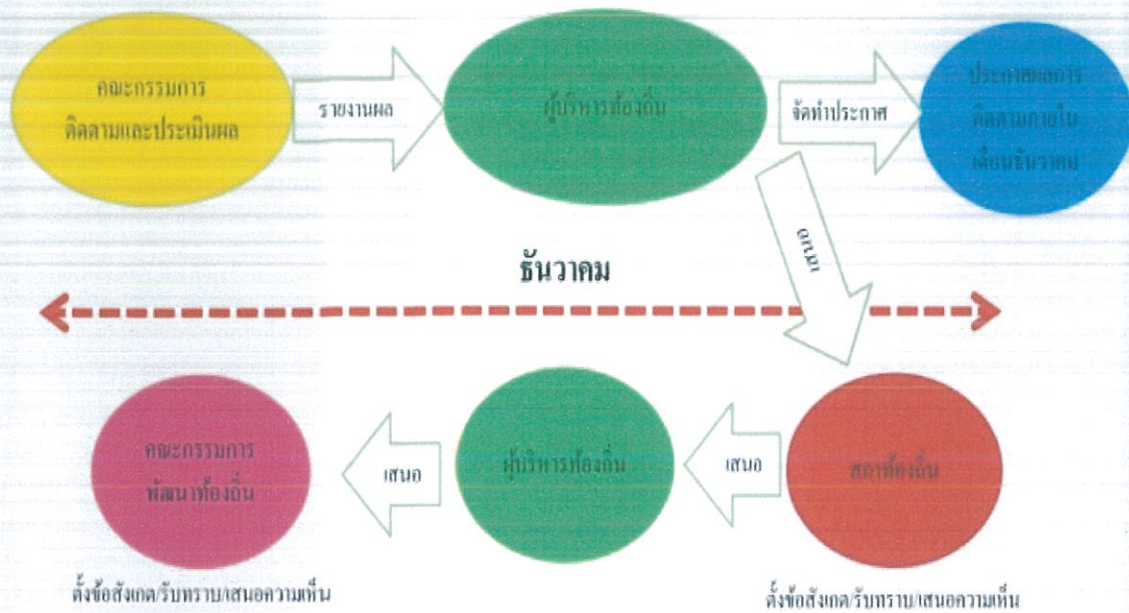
คณะกรรมการ
ติดตามและประเมินผล

รายงานผล

ผู้บริหารท้องถิ่น

จัดทำประกาศ

ประกาศผลการ
ติดตามภายใน
เดือนธันวาคม

เสนอ

ธันวาคม

คณะกรรมการ
พัฒนาท้องถิ่น

เสนอ

ผู้บริหารท้องถิ่น

เสนอ

สภาท้องถิ่น

ตั้งข้อสังเกต/รับทราบ/เสนอความเห็น

ตั้งข้อสังเกต/รับทราบ/เสนอความเห็น